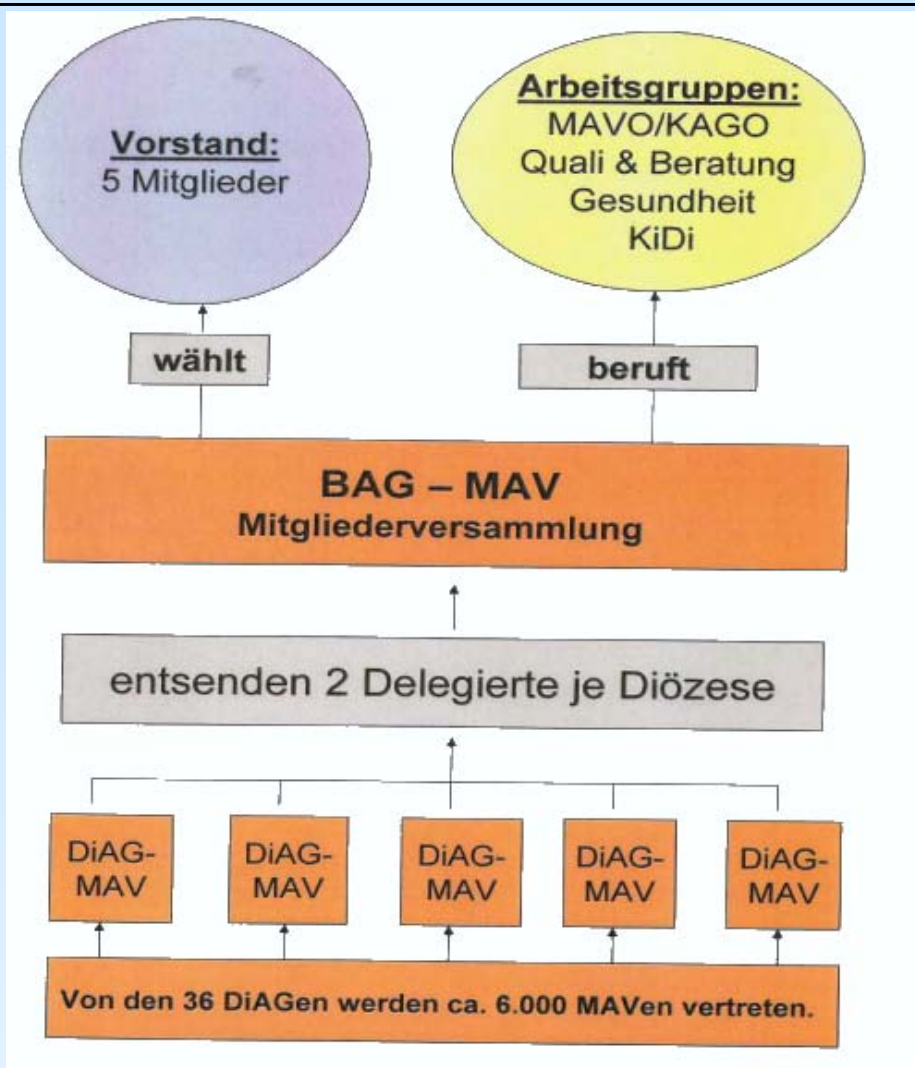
Vorstand:
5 Mitglieder

Arbeitsgruppen:
MAVO/KAGO
Quali & Beratung
Gesundheit
KiDi

wählt

beruft

BAG – MAV
Mitgliederversammlung

entsenden 2 Delegierte je Diözese

DiAG-MAV

DiAG-MAV

DiAG-MAV

DiAG-MAV

DiAG-MAV

Von den 36 DiAGen werden ca. 6.000 MAVen vertreten.